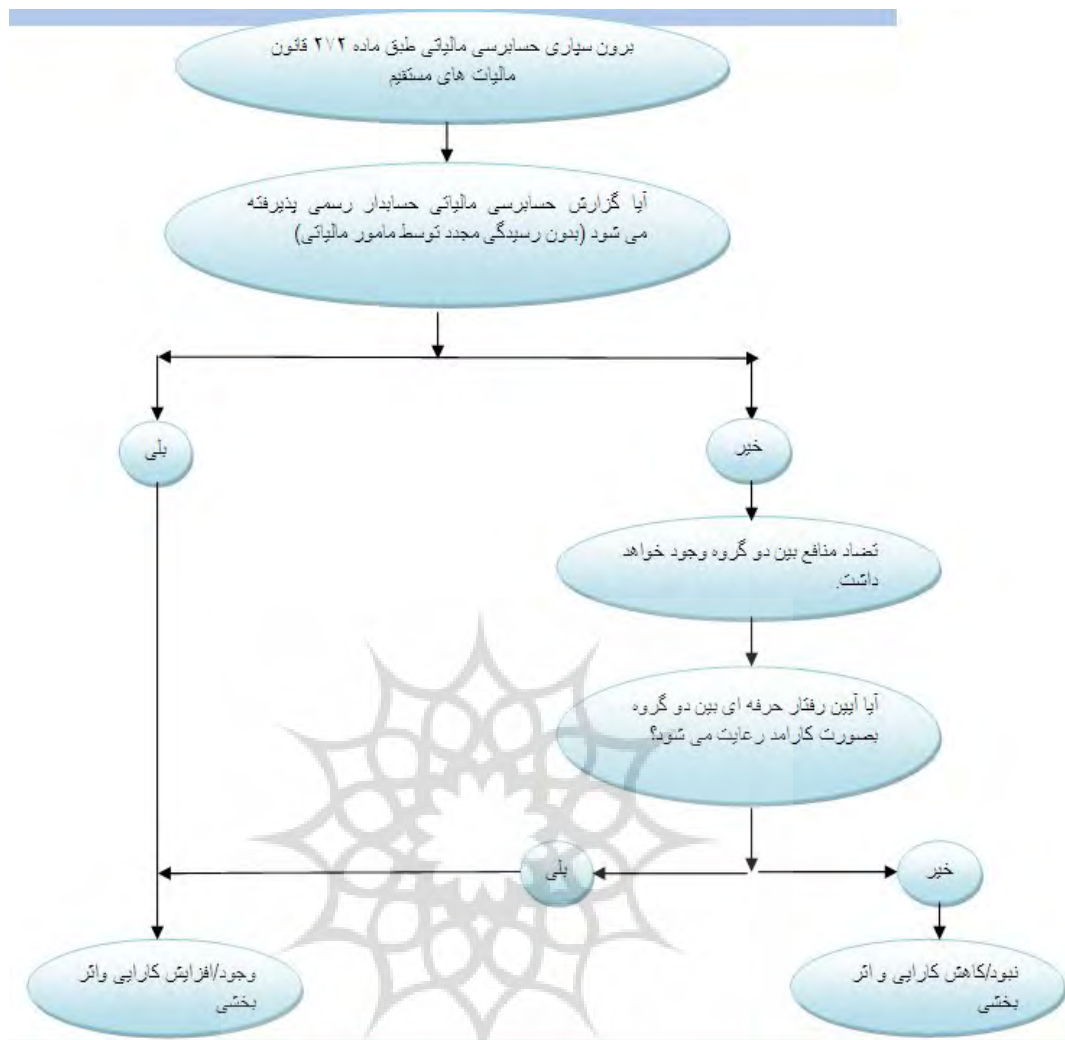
برون سپاری حسابرسی مالیاتی طبق ماده ۲۷۲ قانون مالیات های مستقیم

آیا گزارش حسابرسی مالیاتی حسابدار رسمی پذیرفته می شود (بدون رسیدگی مجدد توسط مامور مالیاتی)

بلی

خیر

تضاد منافع بین دو گروه وجود خواهد داشت.

آیا آیین رفتار حرفه ای بین دو گروه بصورت کارامد رعایت می شود؟

بلی

خیر

وجود/افزایش کارایی واثر بخشی

نبود/کاهش کارایی و اثر بخشی